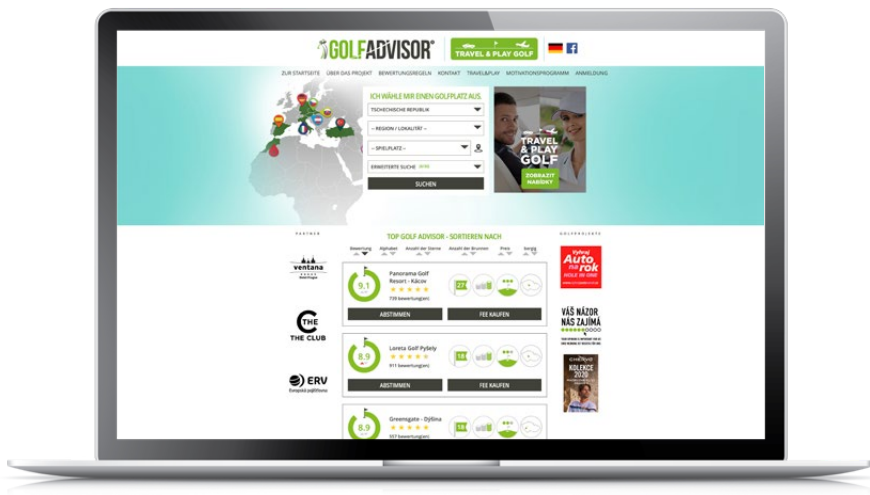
GOLFADVISOR® TRAVEL & PLAY GOLF

ZUR STARTSEITE ÜBER DAS PROJEKT BEWERTUNGSREGELN KONTAKT TRAVEL&PLAY MOTIVATIONSPROGRAMM ANMELDUNG

ICH WÄHLE MIR EINEN GOLFPLATZ AUS.

TSCHECHISCHE REPUBLIK

-- REGION / LOKALITÄT --

-- SPIELPLATZ --

ERWEITERTE SUCHE

SUCHEN

TRAVEL & PLAY GOLF

ZOBRAZIT NABÍDKY

PARTNER

TOP GOLF ADVISOR - SORTIEREN NACH

Bewertung Alphabet Anzahl der Sterne Anzahl der Brunnen Preis Vorzüg

GOLFPROJEKTE

ventana

9.1 Panorama Golf Resort - Kácov ★★★★★ 739 bewertung(en) 27

ABSTIMMEN FEE KAUFEN

Vyber Auto roku

THE CLUB

VÁŠ NÁZOR NÁS ZAJÍMÁ

8.9 Loreta Golf Pyšely ★★★★★ 911 bewertung(en) 18

ABSTIMMEN FEE KAUFEN

ERV Evropská pojišťovna

KOLEKCE 2020

8.9 Greensgate - Dýšina ★★★★★ 957 bewertung(en) 18